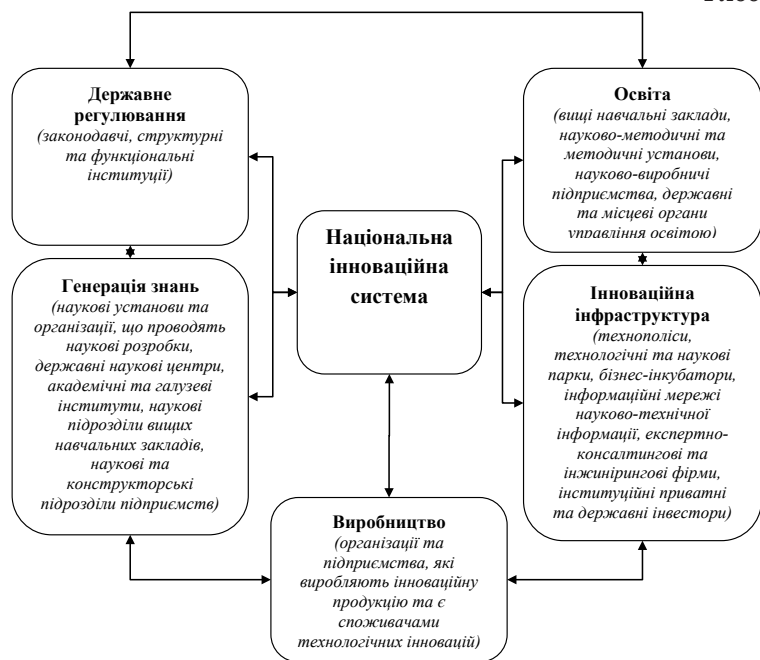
Державне регулювання
(законодавчі, структурні та функціональні інституції)

Освіта
(вищі навчальні заклади, науково-методичні та методичні установи, науково-виробничі підприємства, державні та місцеві органи управління освітою)

Національна інноваційна система

Генерація знань
(наукові установи та організації, що проводять наукові розробки, державні наукові центри, академічні та галузеві інститути, наукові підрозділи вищих навчальних закладів, наукові та конструкторські підрозділи підприємств)

Інноваційна інфраструктура
(технополіси, технологічні та наукові парки, бізнес-інкубатори, інформаційні мережі науково-технічної інформації, експертно-консалтингові та інжинірингові фірми, інституційні приватні та державні інвестори)

Виробництво
(організації та підприємства, які виробляють інноваційну продукцію та є споживачами технологічних інновацій)